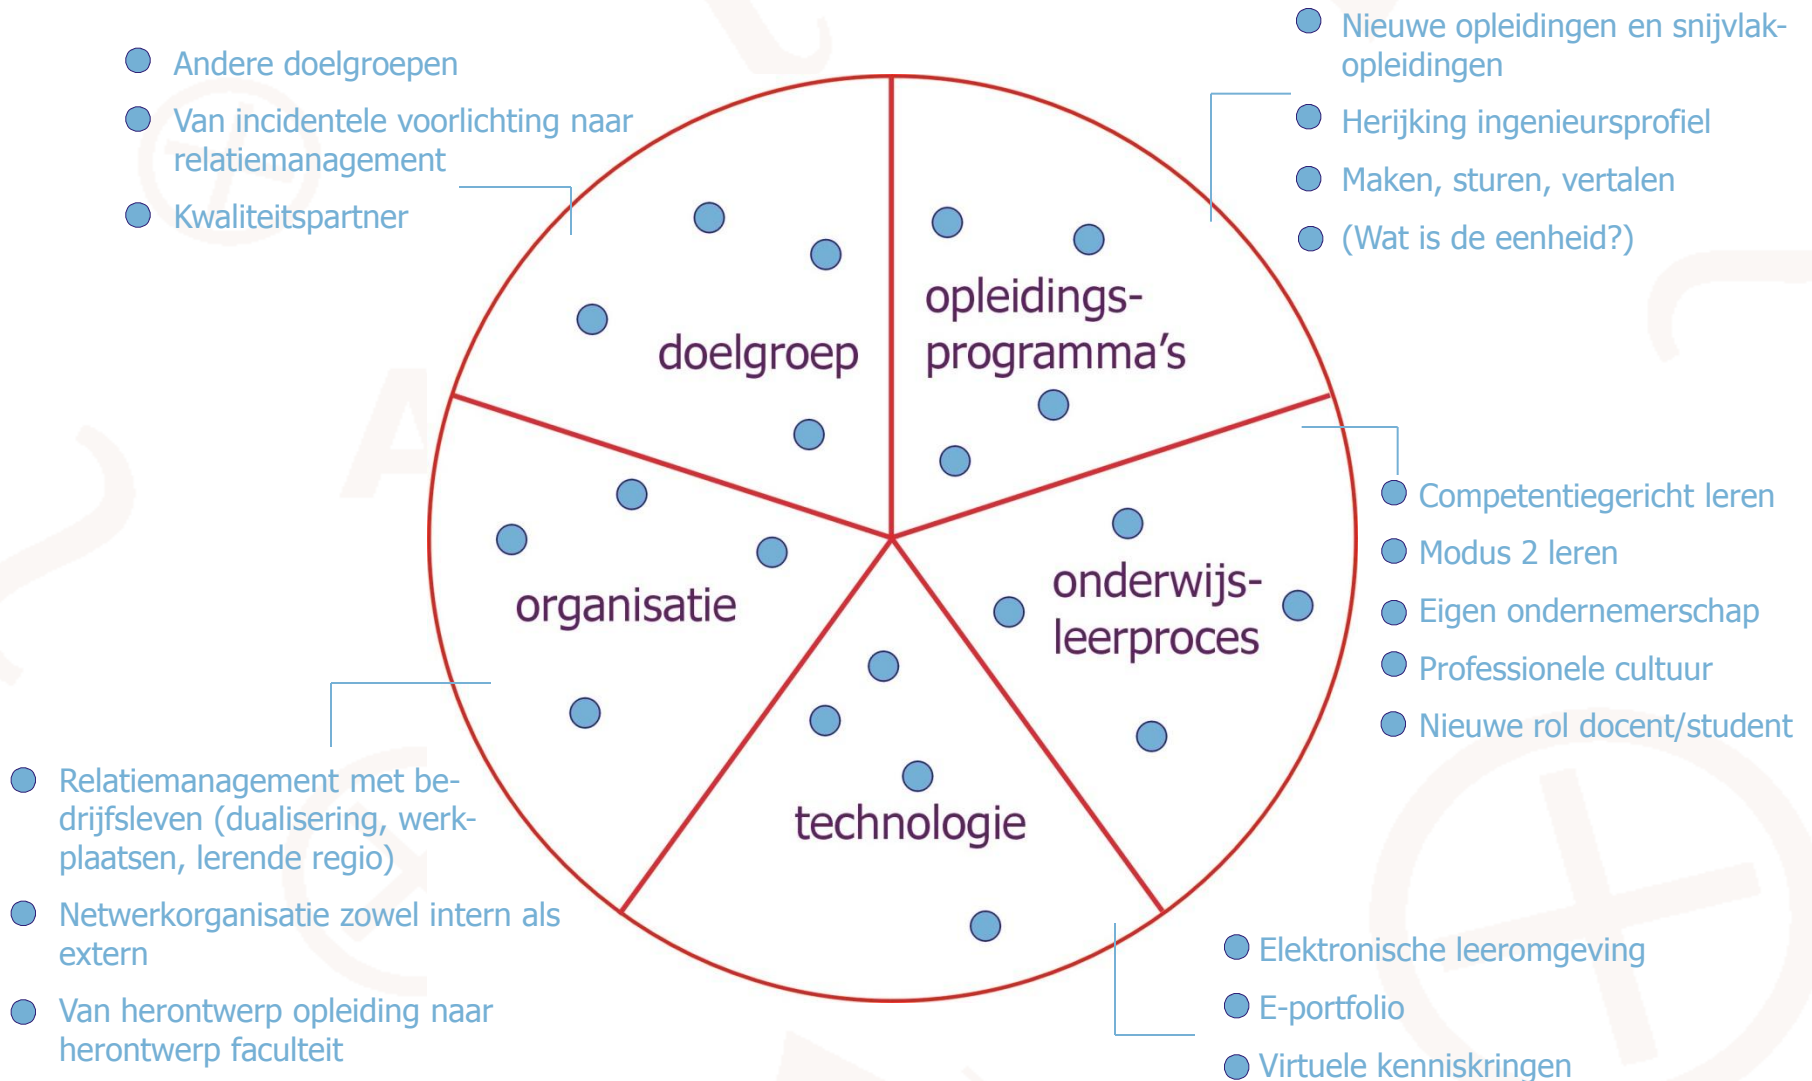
Andere doelgroepen

Van incidentele voorlichting naar relatiemanagement

Kwaliteitspartner

Nieuwe opleidingen en snijvlakopleidingen

Herijking ingenieursprofiel

Maken, sturen, vertalen

(Wat is de eenheid?)

doelgroep

opleidings-programma's

organisatie

onderwijs-leerproces

technologie

Competentiegericht leren

Modus 2 leren

Eigen ondernemerschap

Professionele cultuur

Nieuwe rol docent/student

Relatiemanagement met bedrijfsleven (dualisering, werkplaatsen, lerende regio)

Netwerkorganisatie zowel intern als extern

Van herontwerp opleiding naar herontwerp faculteit

Elektronische leeromgeving

E-portfolio

Virtuele kenniskringen